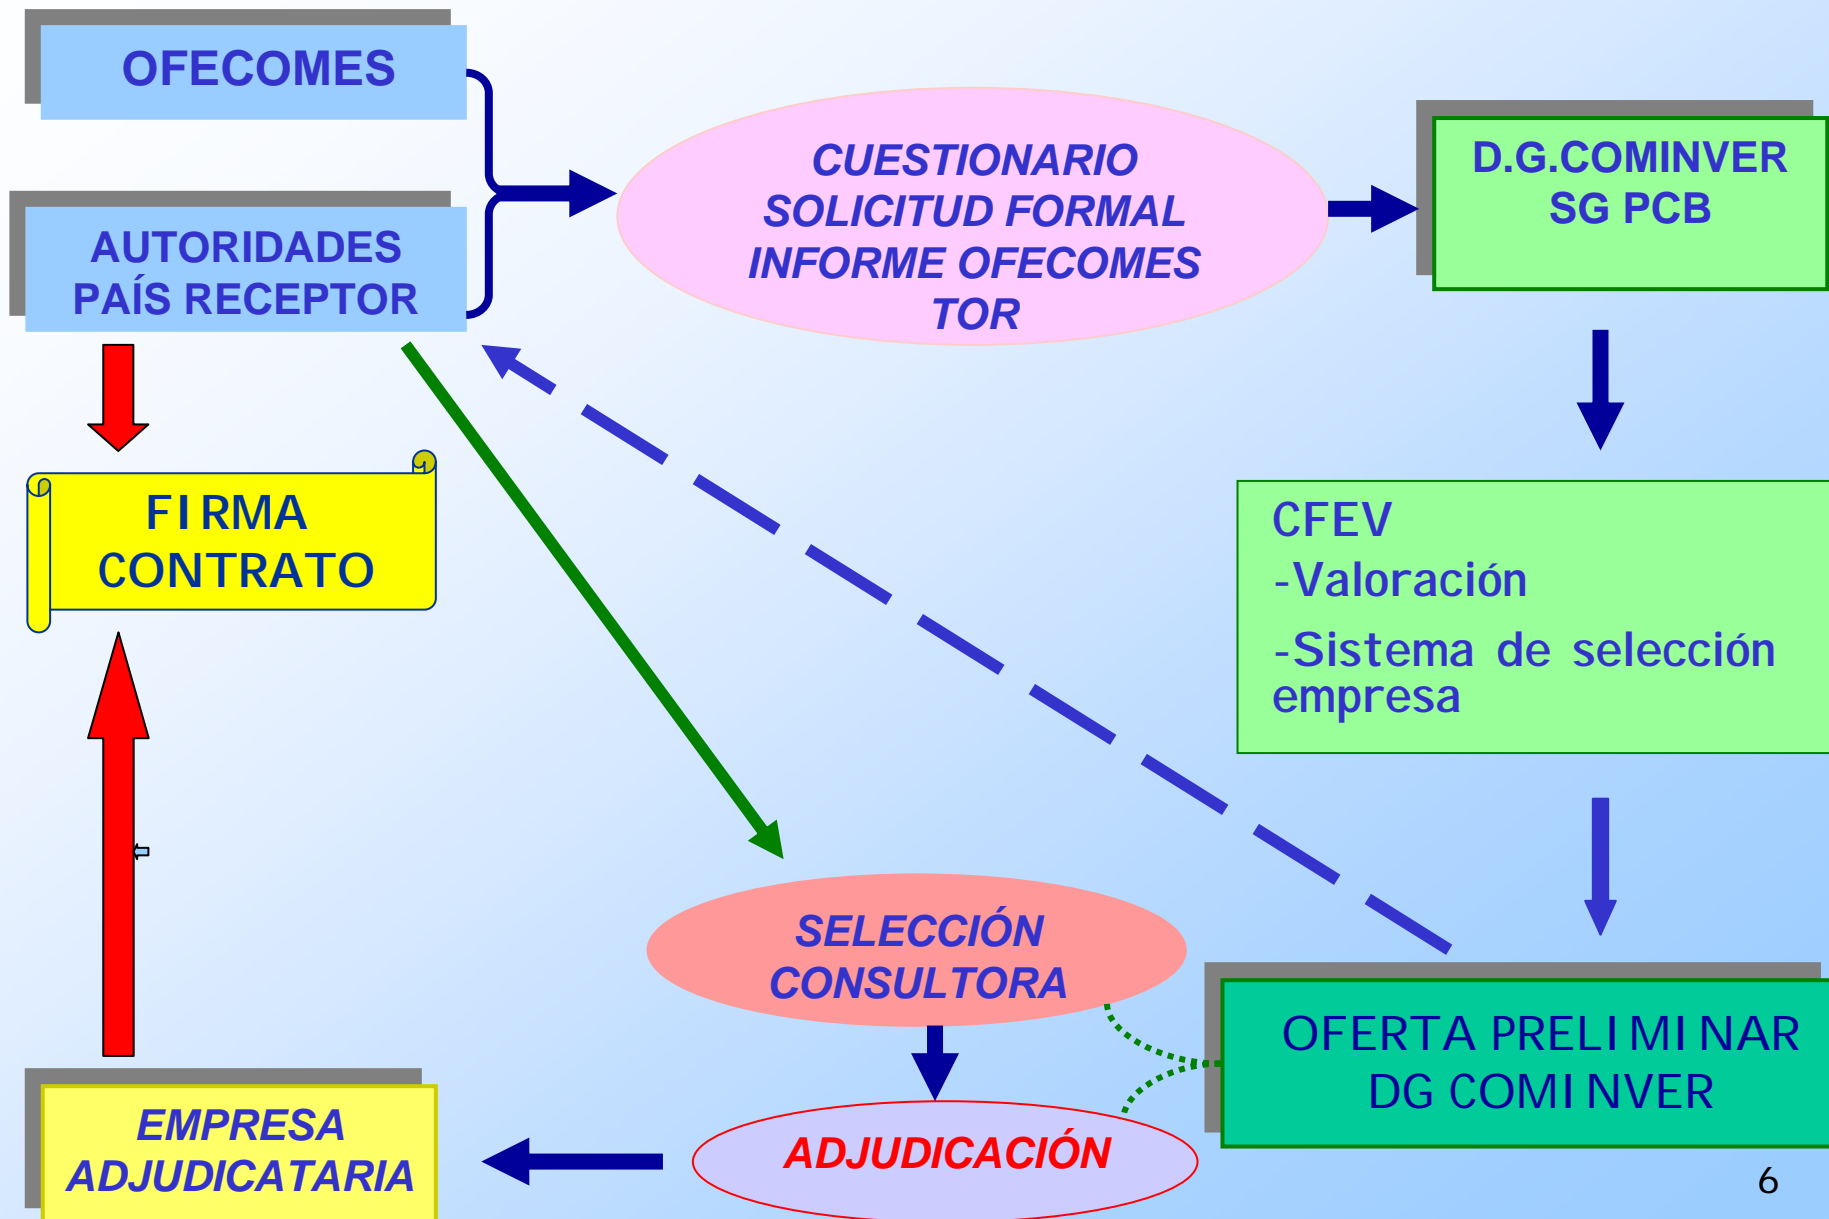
OFECOMES

AUTORIDADES PAÍS RECEPTOR

CUESTIONARIO
SOLICITUD FORMAL
INFORME OFECOMES
TOR

D.G.COMINVER
SG PCB

FIRMA CONTRATO

CFEV
-Valoración
-Sistema de selección empresa

SELECCIÓN CONSULTORA

OFERTA PRELIMINAR DG COMINVER

EMPRESA ADJUDICATARIA

ADJUDICACIÓN

6